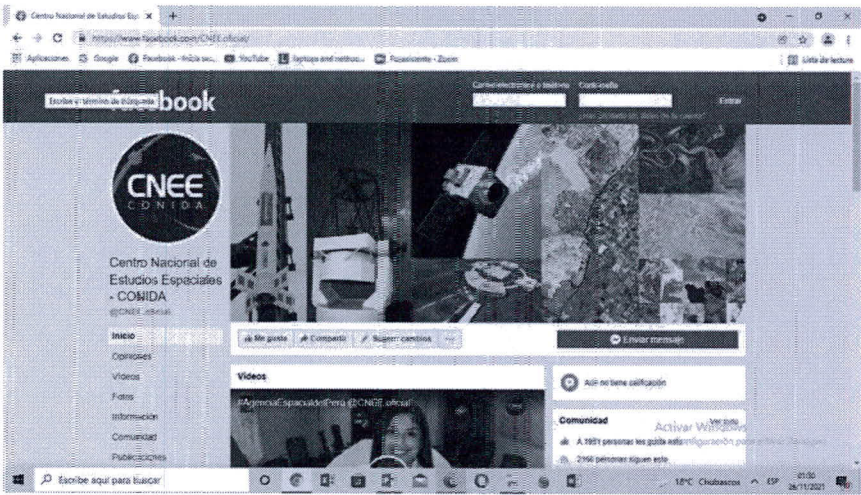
Centro Nacional de Estudios Esp ×
https://www.facebook.com/CNEE.oficial/
Aplicaciones Google Facebook - Inicia ses... YouTube laptops and netboo... Reuniones - Zoom
Lista de lectura

Escribe el término de búsqueda facebook
Correo electrónico o teléfono Contraseña
Entrar
¿Has olvidado los datos de la cuenta?

CNEE CONIDA

Centro Nacional de Estucios Espaciales - CONIDA
@CNEE.oficial

Inicio
Opiniones
Videos
Fotos
Información
Comunidad
Publicaciones

Me gusta Compartir Sugerir cambios ···
Enviar mensaje

Videos
#AgenciaEspacialdelPerú @CNEE.oficial

Aún no tiene calificación

Comunidad Ver todo
A 1951 personas les gusta esto
2166 personas siguen esto

Activar Windows
Ve a Configuración para activar Windows.

Escribe aquí para buscar
18°C Chubascos ESP 01:00 26/11/2021